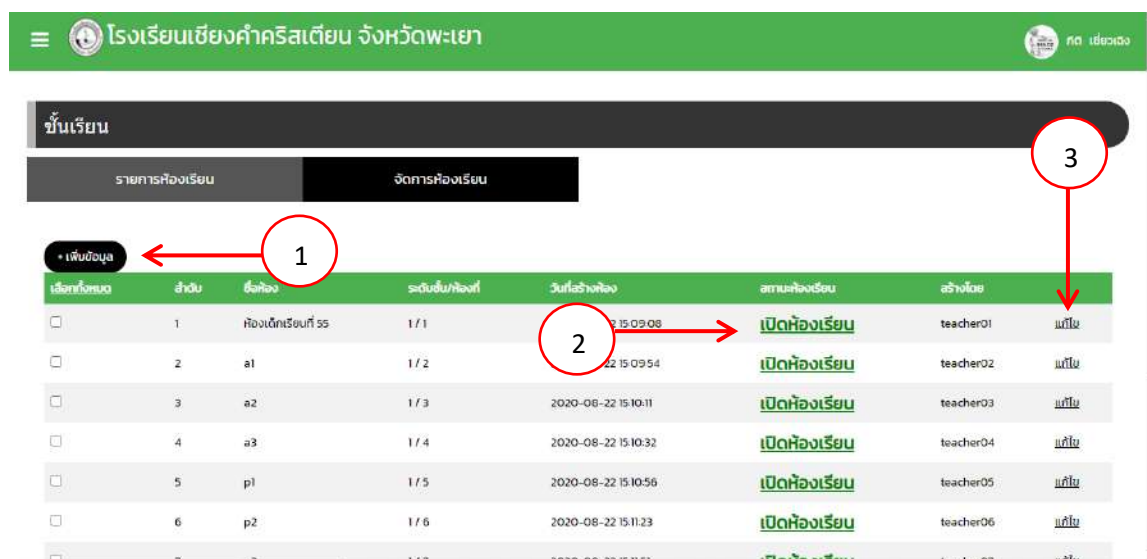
โรงเรียนเชียงคำคริสเตียน จังหวัดพะเยา

ทด เชี่ยวเฉิง

ชั้นเรียน

รายการห้องเรียน | จัดการห้องเรียน

+ เพิ่มข้อมูล

1

2

3

| เลือกทั้งหมด | ลำดับ | ชื่อห้อง | ระดับชั้น/ห้องที่ | วันที่สร้างห้อง | สถานะห้องเรียน | สร้างโดย | |
|---|---|---|---|---|---|---|---|
| ☐ | 1 | ห้องเด็กเรียนที่ 55 | 1 / 1 | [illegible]-22 15:09:08 | เปิดห้องเรียน | teacher01 | แก้ไข |
| ☐ | 2 | a1 | 1 / 2 | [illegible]-22 15:09:54 | เปิดห้องเรียน | teacher02 | แก้ไข |
| ☐ | 3 | a2 | 1 / 3 | 2020-08-22 15:10:11 | เปิดห้องเรียน | teacher03 | แก้ไข |
| ☐ | 4 | a3 | 1 / 4 | 2020-08-22 15:10:32 | เปิดห้องเรียน | teacher04 | แก้ไข |
| ☐ | 5 | p1 | 1 / 5 | 2020-08-22 15:10:56 | เปิดห้องเรียน | teacher05 | แก้ไข |
| ☐ | 6 | p2 | 1 / 6 | 2020-08-22 15:11:23 | เปิดห้องเรียน | teacher06 | แก้ไข |